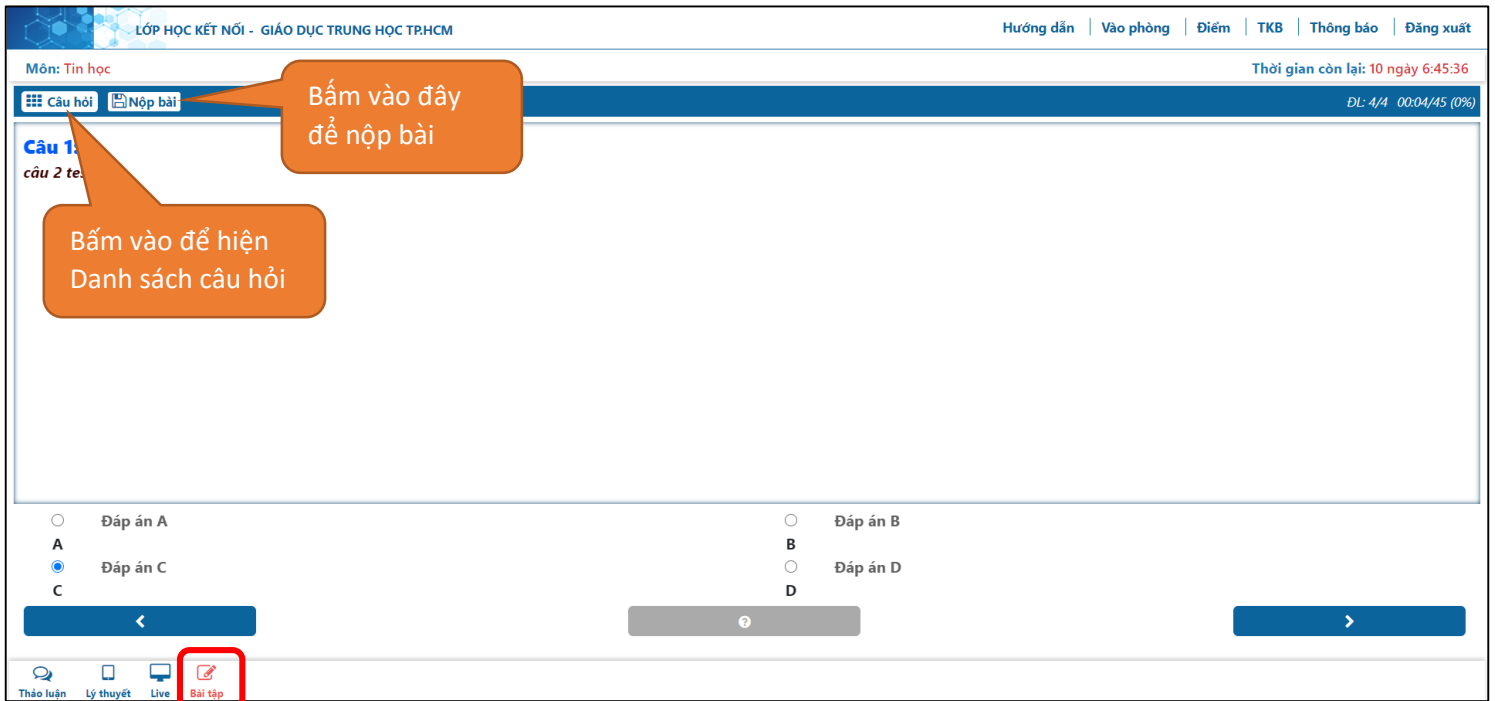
LỚP HỌC KẾT NỐI - GIÁO DỤC TRUNG HỌC TP.HCM

Hướng dẫn | Vào phòng | Điểm | TKB | Thông báo | Đăng xuất

Môn: Tin học

Thời gian còn lại: 10 ngày 6:45:36

Câu hỏi Nộp bài

Bấm vào đây để nộp bài

ĐL: 4/4 00:04/45 (0%)

Câu 1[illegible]

câu 2 te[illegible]

Bấm vào để hiện Danh sách câu hỏi

Đáp án A
A

Đáp án B
B

Đáp án C
C

Đáp án D
D

Thảo luận Lý thuyết Live Bài tập